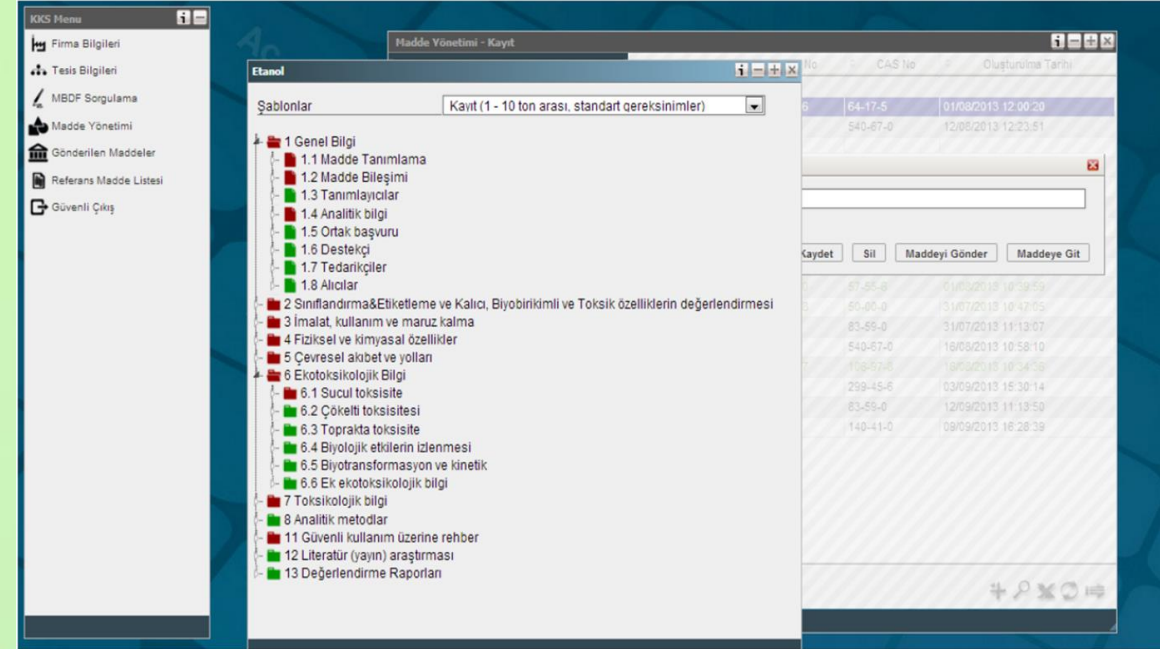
KKS Menu

Firma Bilgileri
Tesis Bilgileri
MBDF Sorgulama
Madde Yönetimi
Gönderilen Maddeler
Referans Madde Listesi
Güvenli Çıkış

Madde Yönetimi - Kayıt

No | CAS No | Oluşturulma Tarihi
6 | 64-17-5 | 01/08/2013 12:00:20
 | 540-67-0 | 12/08/2013 12:23:51

Kaydet | Sil | Maddeyi Gönder | Maddeye Git

57-55-6 | 01/08/2013 10:39:59
50-00-0 | 31/07/2013 10:47:05
83-59-0 | 31/07/2013 11:13:07
540-67-0 | 16/08/2013 10:58:10
108-67-8 | 16/08/2013 10:34:08
299-45-6 | 03/09/2013 15:30:14
83-59-0 | 12/09/2013 11:13:50
140-41-0 | 09/09/2013 16:28:39

Etanol

Şablonlar
Kayıt (1 - 10 ton arası, standart gereksinimler)

1 Genel Bilgi
1.1 Madde Tanımlama
1.2 Madde Bileşimi
1.3 Tanımlayıcılar
1.4 Analitik bilgi
1.5 Ortak başvuru
1.6 Destekçi
1.7 Tedarikçiler
1.8 Alıcılar
2 Sınıflandırma&Etiketleme ve Kalıcı, Biyobirikimli ve Toksik özelliklerin değerlendirmesi
3 İmalat, kullanım ve maruz kalma
4 Fiziksel ve kimyasal özellikler
5 Çevresel akıbet ve yolları
6 Ekotoksikolojik Bilgi
6.1 Sucul toksisite
6.2 Çökelti toksisitesi
6.3 Toprakta toksisite
6.4 Biyolojik etkilerin izlenmesi
6.5 Biyotransformasyon ve kinetik
6.6 Ek ekotoksikolojik bilgi
7 Toksikolojik bilgi
8 Analitik metodlar
11 Güvenli kullanım üzerine rehber
12 Literatür (yayın) araştırması
13 Değerlendirme Raporları